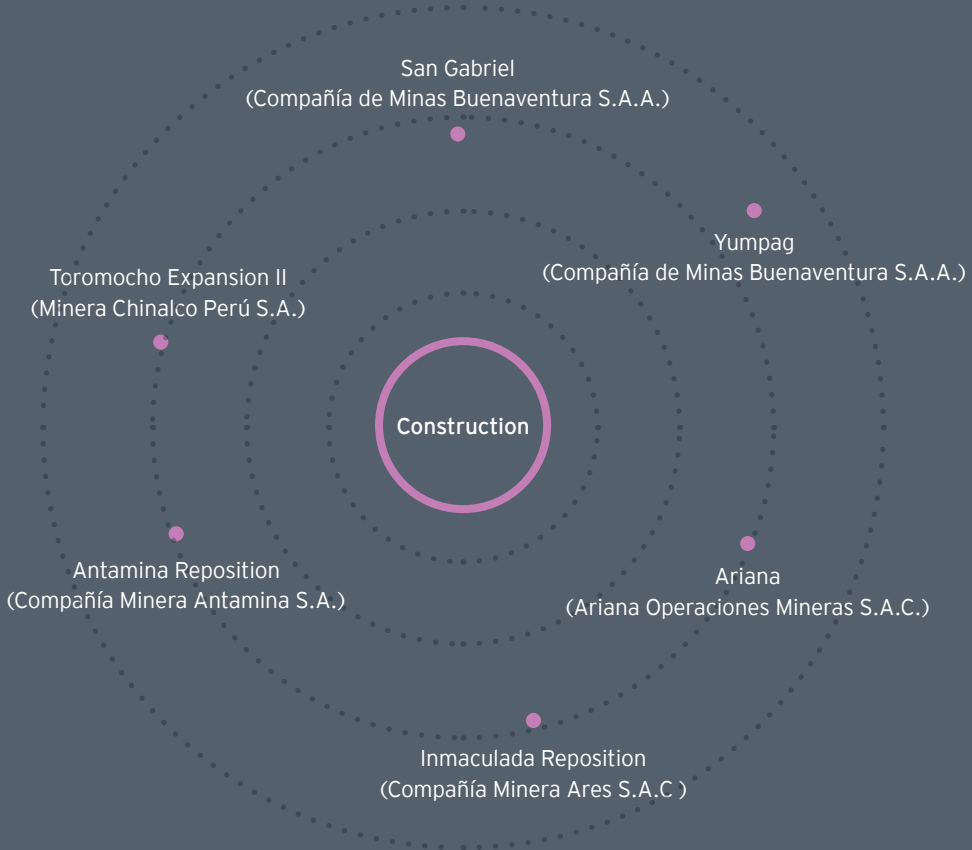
San Gabriel
(Compañía de Minas Buenaventura S.A.A.)

Yumpag
(Compañía de Minas Buenaventura S.A.A.)

Toromocho Expansion II
(Minera Chinalco Perú S.A.)

Construction

Antamina Reposition
(Compañía Minera Antamina S.A.)

Ariana
(Ariana Operaciones Mineras S.A.C.)

Inmaculada Reposition
(Compañía Minera Ares S.A.C )